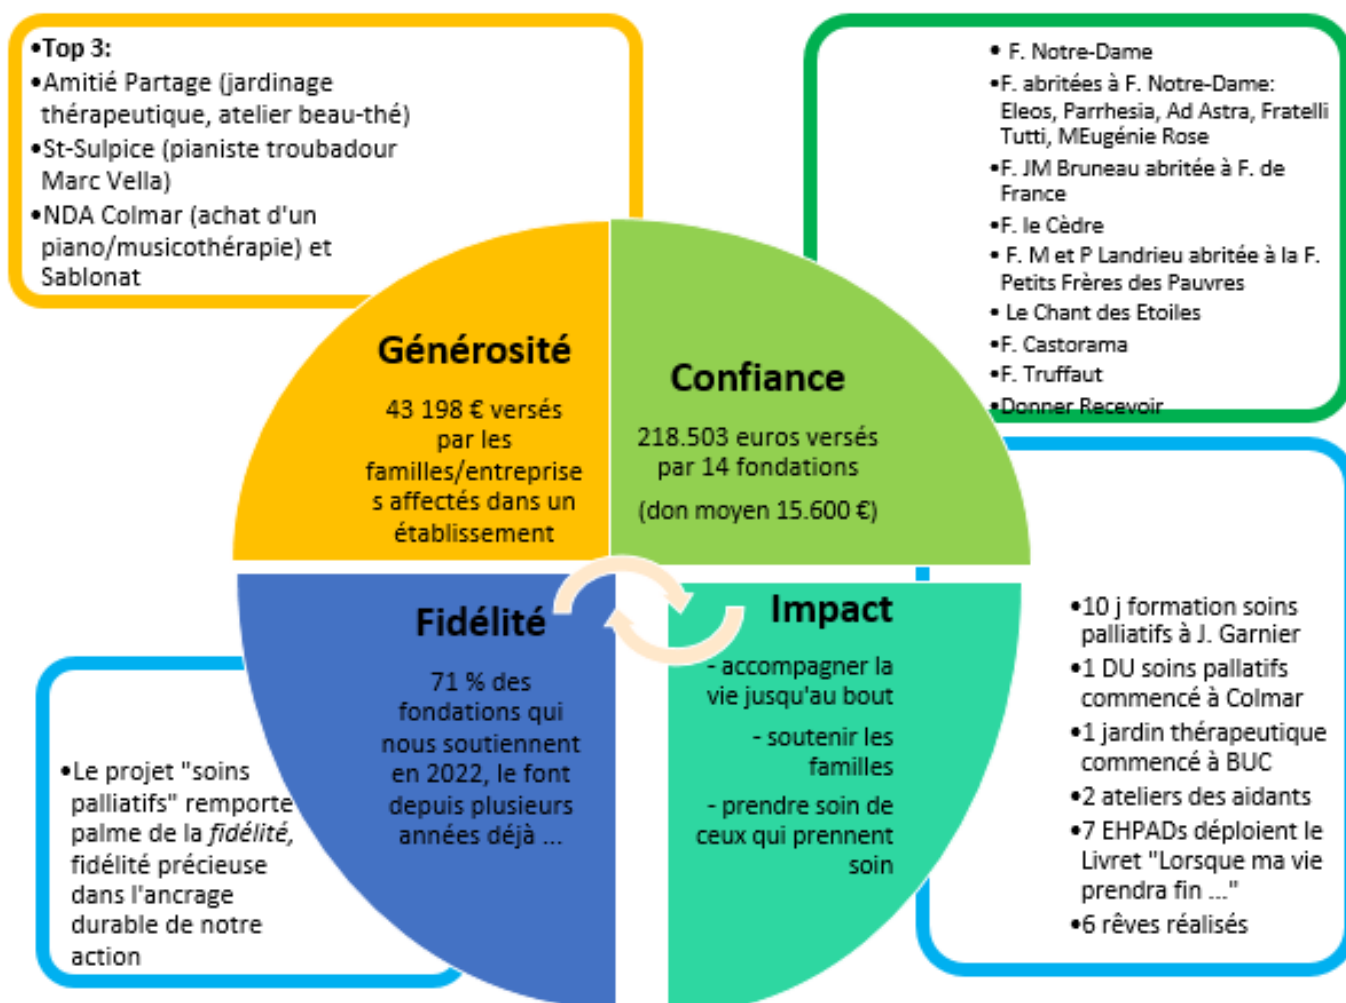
•Top 3:
•Amitié Partage (jardinage thérapeutique, atelier beau-thé)
•St-Sulpice (pianiste troubadour Marc Vella)
•NDA Colmar (achat d'un piano/musicothérapie) et Sablonat

• F. Notre-Dame
•F. abritées à F. Notre-Dame: Eleos, Parrhesia, Ad Astra, Fratelli Tutti, MEugénie Rose
•F. JM Bruneau abritée à F. de France
•F. le Cèdre
• F. M et P Landrieu abritée à la F. Petits Frères des Pauvres
• Le Chant des Etoiles
•F. Castorama
•F. Truffaut
•Donner Recevoir

Générosité

43 198 € versés par les familles/entreprises affectés dans un établissement

Confiance

218.503 euros versés par 14 fondations

(don moyen 15.600 €)

Fidélité

71 % des fondations qui nous soutiennent en 2022, le font depuis plusieurs années déjà ...

Impact

- accompagner la vie jusqu'au bout

- soutenir les familles

- prendre soin de ceux qui prennent soin

•Le projet "soins palliatifs" remporte palme de la *fidélité*, fidélité précieuse dans l'ancrage durable de notre action

•10 j formation soins palliatifs à J. Garnier
•1 DU soins pallatifs commencé à Colmar
•1 jardin thérapeutique commencé à BUC
•2 ateliers des aidants
•7 EHPADs déploient le Livret "Lorsque ma vie prendra fin ..."
•6 rêves réalisés